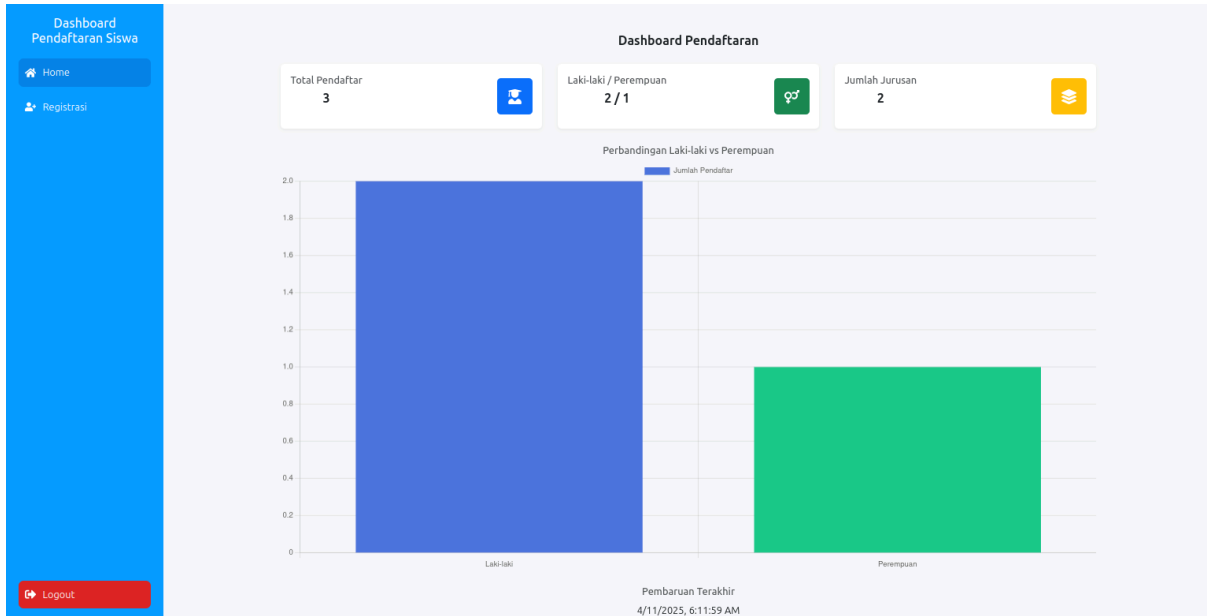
Dashboard Pendaftaran Siswa

Home

Registrasi

Logout

Dashboard Pendaftaran

Total Pendaftar
3

Laki-laki / Perempuan
2 / 1

Jumlah Jurusan
2

Perbandingan Laki-laki vs Perempuan

Jumlah Pendaftar

2.0
1.8
1.6
1.4
1.2
1.0
0.8
0.6
0.4
0.2
0

Laki-laki
Perempuan

Pembaruan Terakhir
4/11/2025, 6:11:59 AM